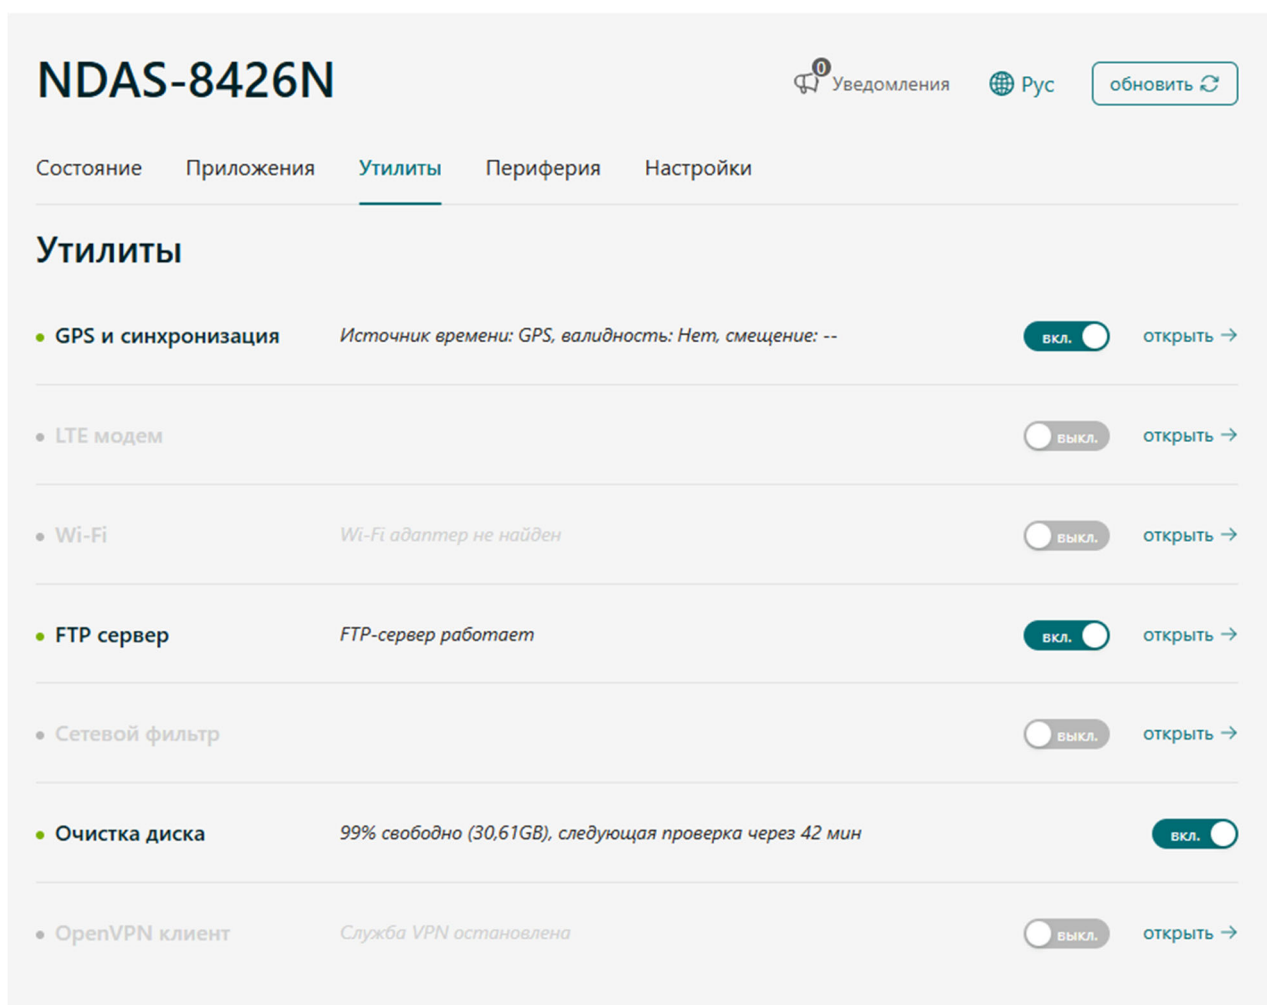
NDAS-8426N

0 Уведомления

Рус

обновить

Состояние Приложения Утилиты Периферия Настройки

Утилиты

GPS и синхронизация Источник времени: GPS, валидность: Нет, смещение: -- вкл. открыть →

LTE модем выкл. открыть →

Wi-Fi Wi-Fi адаптер не найден выкл. открыть →

FTP сервер FTP-сервер работает вкл. открыть →

Сетевой фильтр выкл. открыть →

Очистка диска 99% свободно (30,61GB), следующая проверка через 42 мин вкл.

OpenVPN клиент Служба VPN остановлена выкл. открыть →